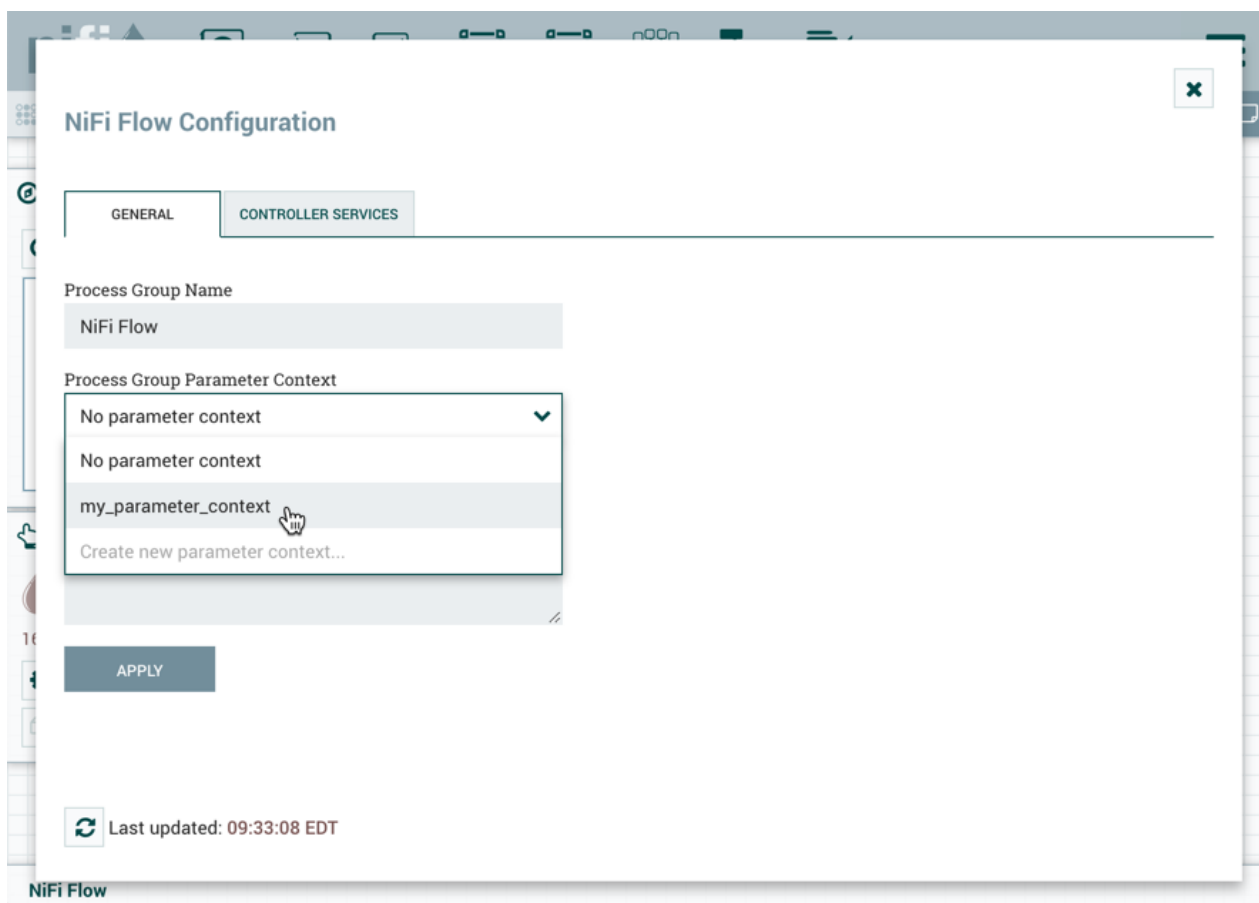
NiFi Flow Configuration

GENERAL

CONTROLLER SERVICES

Process Group Name

NiFi Flow

Process Group Parameter Context

No parameter context

No parameter context

my_parameter_context

Create new parameter context...

APPLY

Last updated: 09:33:08 EDT

NiFi Flow